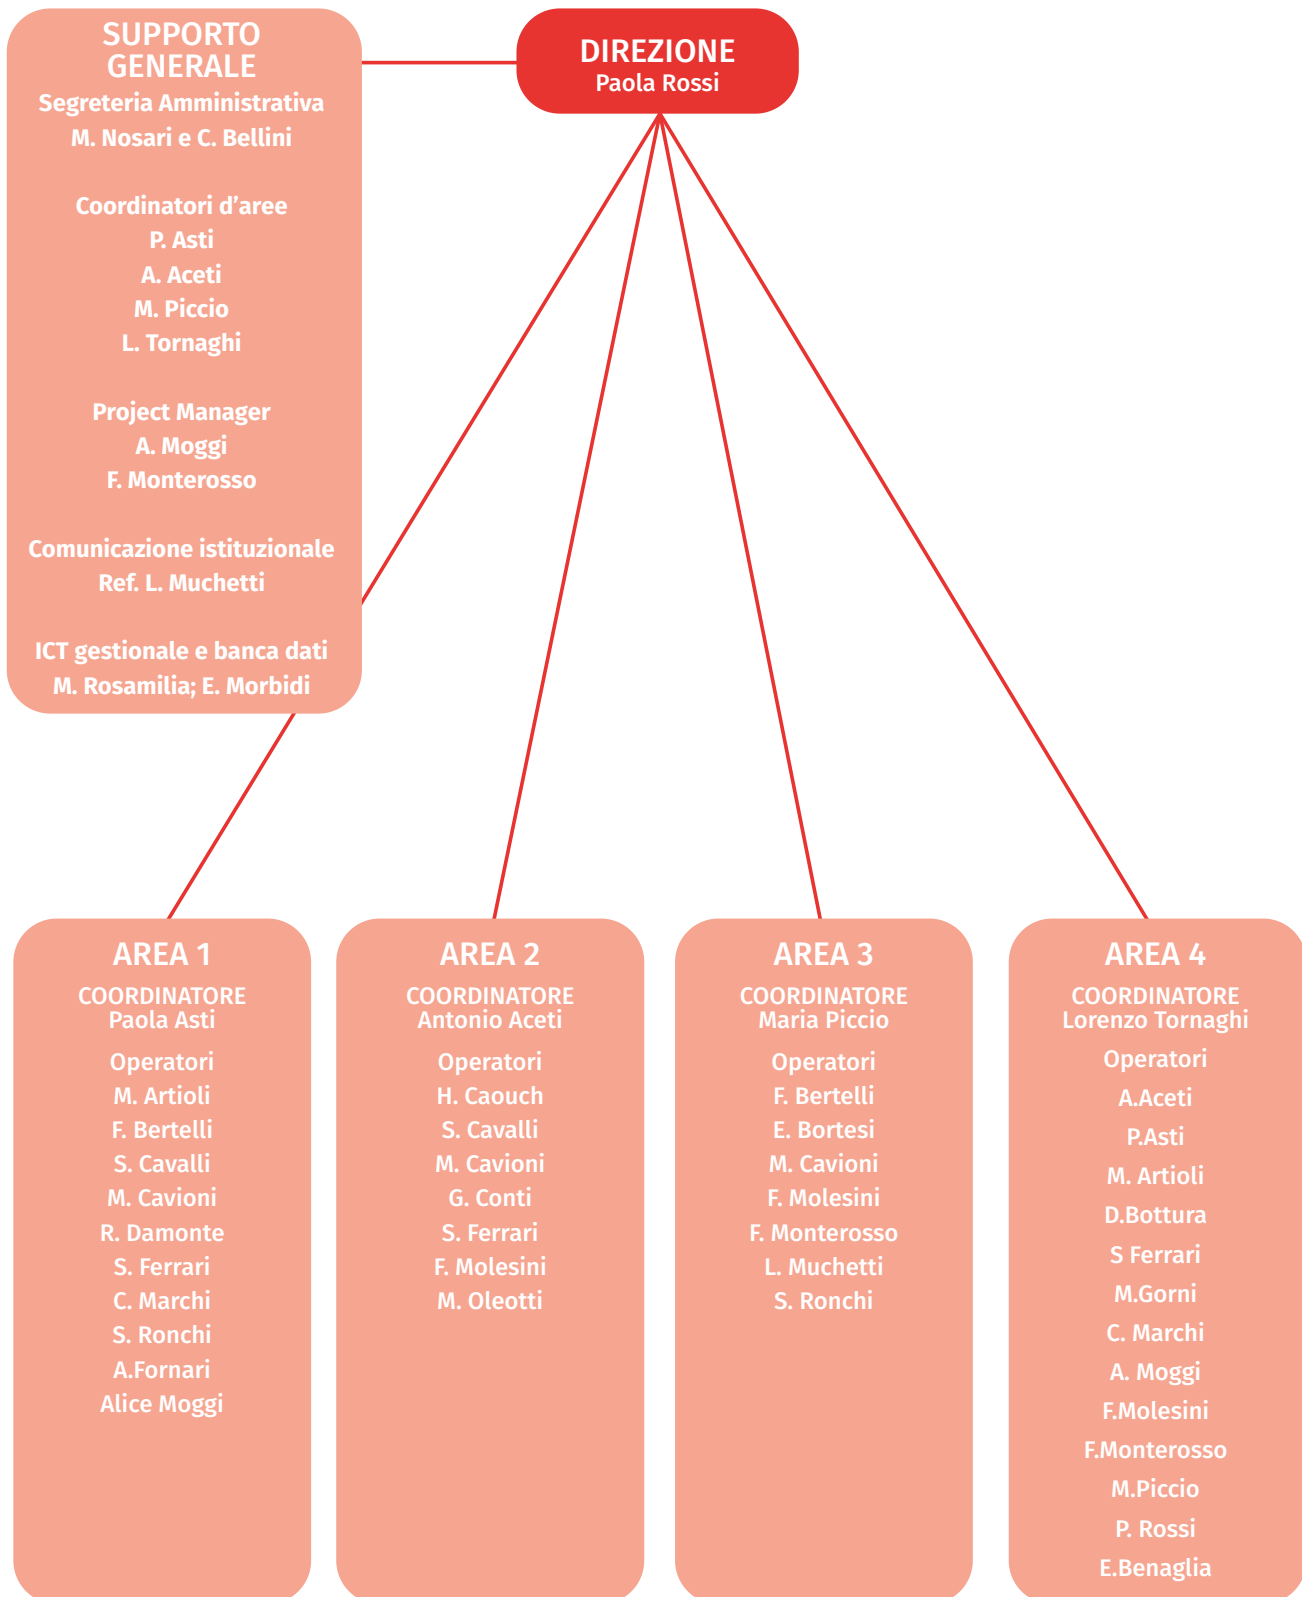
DIREZIONE
Paola Rossi

SUPPORTO GENERALE
Segreteria Amministrativa
M. Nosari e C. Bellini

Coordinatori d’aree
P. Asti
A. Aceti
M. Piccio
L. Tornaghi

Project Manager
A. Moggi
F. Monterosso

Comunicazione istituzionale
Ref. L. Muchetti

ICT gestionale e banca dati
M. Rosamilia; E. Morbidi

AREA 1
COORDINATORE
Paola Asti
Operatori
M. Artioli
F. Bertelli
S. Cavalli
M. Cavioni
R. Damonte
S. Ferrari
C. Marchi
S. Ronchi
A.Fornari
Alice Moggi

AREA 2
COORDINATORE
Antonio Aceti
Operatori
H. Caouch
S. Cavalli
M. Cavioni
G. Conti
S. Ferrari
F. Molesini
M. Oleotti

AREA 3
COORDINATORE
Maria Piccio
Operatori
F. Bertelli
E. Bortesi
M. Cavioni
F. Molesini
F. Monterosso
L. Muchetti
S. Ronchi

AREA 4
COORDINATORE
Lorenzo Tornaghi
Operatori
A.Aceti
P.Asti
M. Artioli
D.Bottura
S Ferrari
M.Gorni
C. Marchi
A. Moggi
F.Molesini
F.Monterosso
M.Piccio
P. Rossi
E.Benaglia